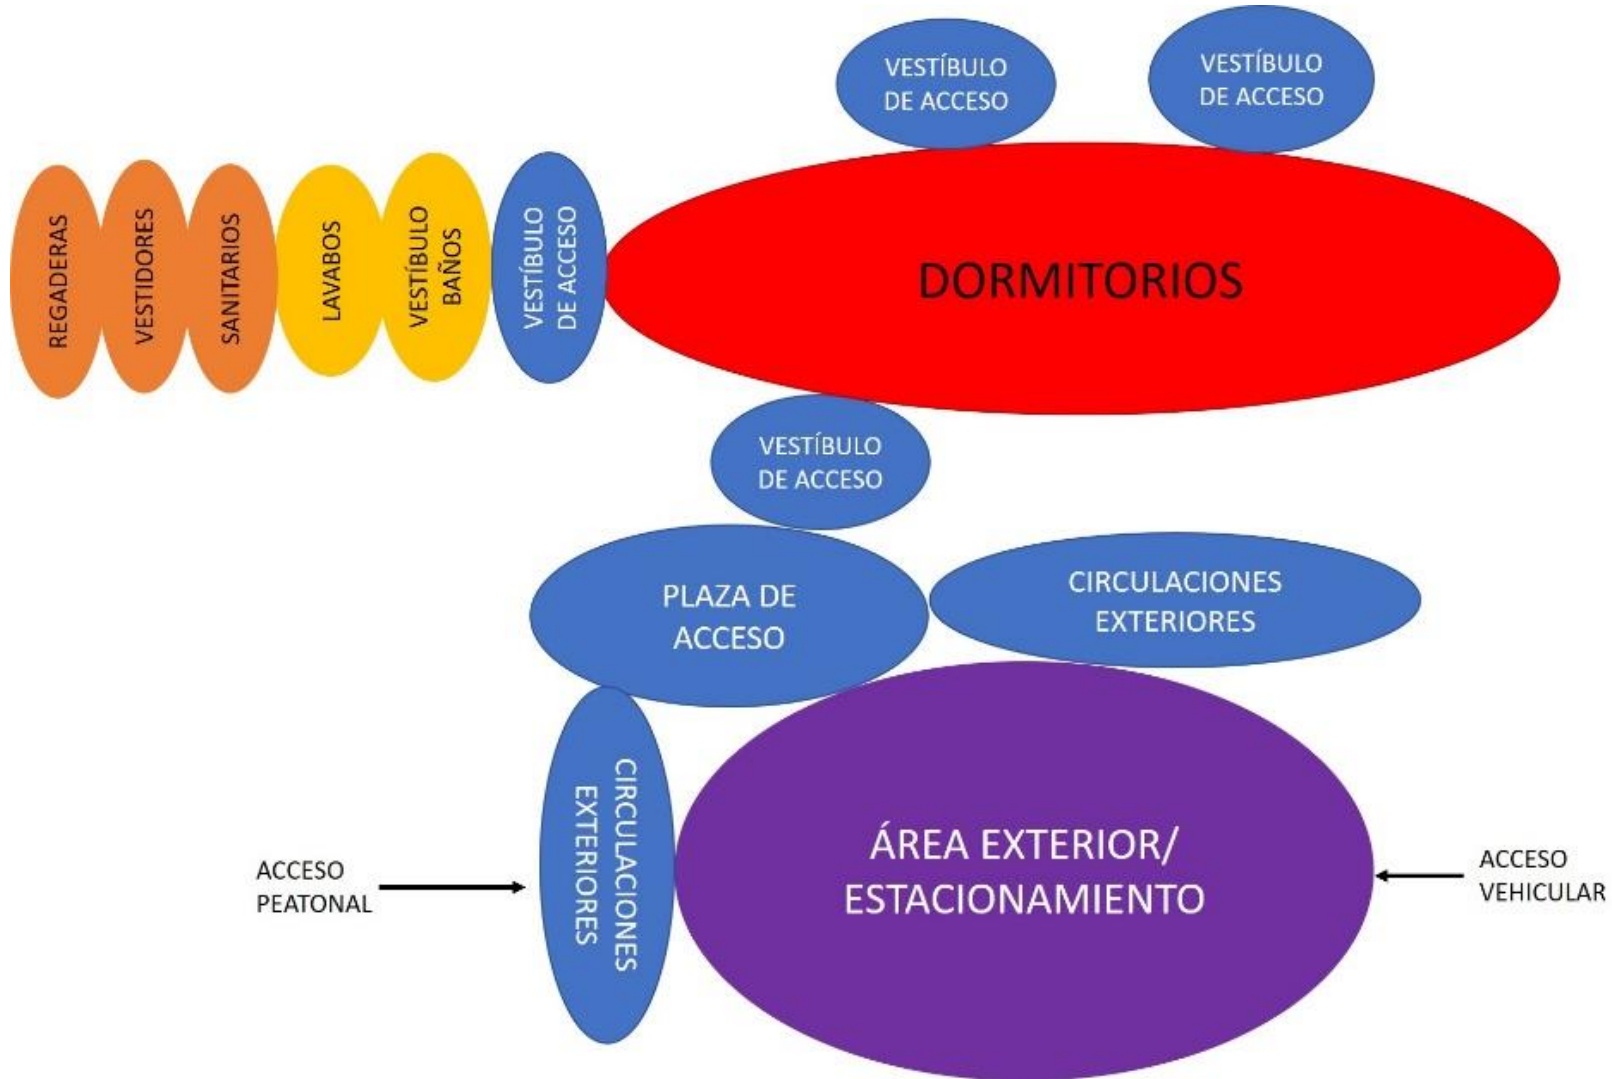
VESTÍBULO DE ACCESO

VESTÍBULO DE ACCESO

REGADERAS

VESTIDORES

SANITARIOS

LAVABOS

VESTÍBULO BAÑOS

VESTÍBULO DE ACCESO

DORMITORIOS

VESTÍBULO DE ACCESO

PLAZA DE ACCESO

CIRCULACIONES EXTERIORES

CIRCULACIONES EXTERIORES

ACCESO PEATONAL

ÁREA EXTERIOR/ ESTACIONAMIENTO

ACCESO VEHICULAR